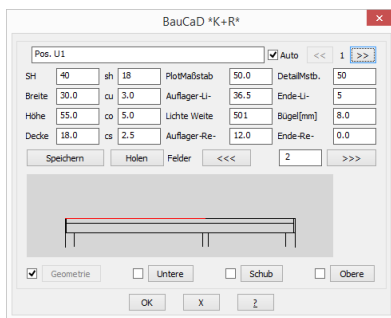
BauCaD *K+R*

Pos. U1
Auto
<<
1
>>

| SH | 40 | sh | 18 | PlotMaßstab | 50.0 | DetailMstb. | 50 |
|---|---|---|---|---|---|---|---|
| Breite | 30.0 | cu | 3.0 | Auflager-Li- | 36.5 | Ende-Li- | 5 |
| Höhe | 55.0 | co | 5.0 | Lichte Weite | 501 | Bügel[mm] | 8.0 |
| Decke | 18.0 | cs | 2.5 | Auflager-Re- | 12.0 | Ende-Re- | 0.0 |

Speichern
Holen
Felder
<<<
2
>>>

Geometrie
Untere
Schub
Obere

OK
X
?